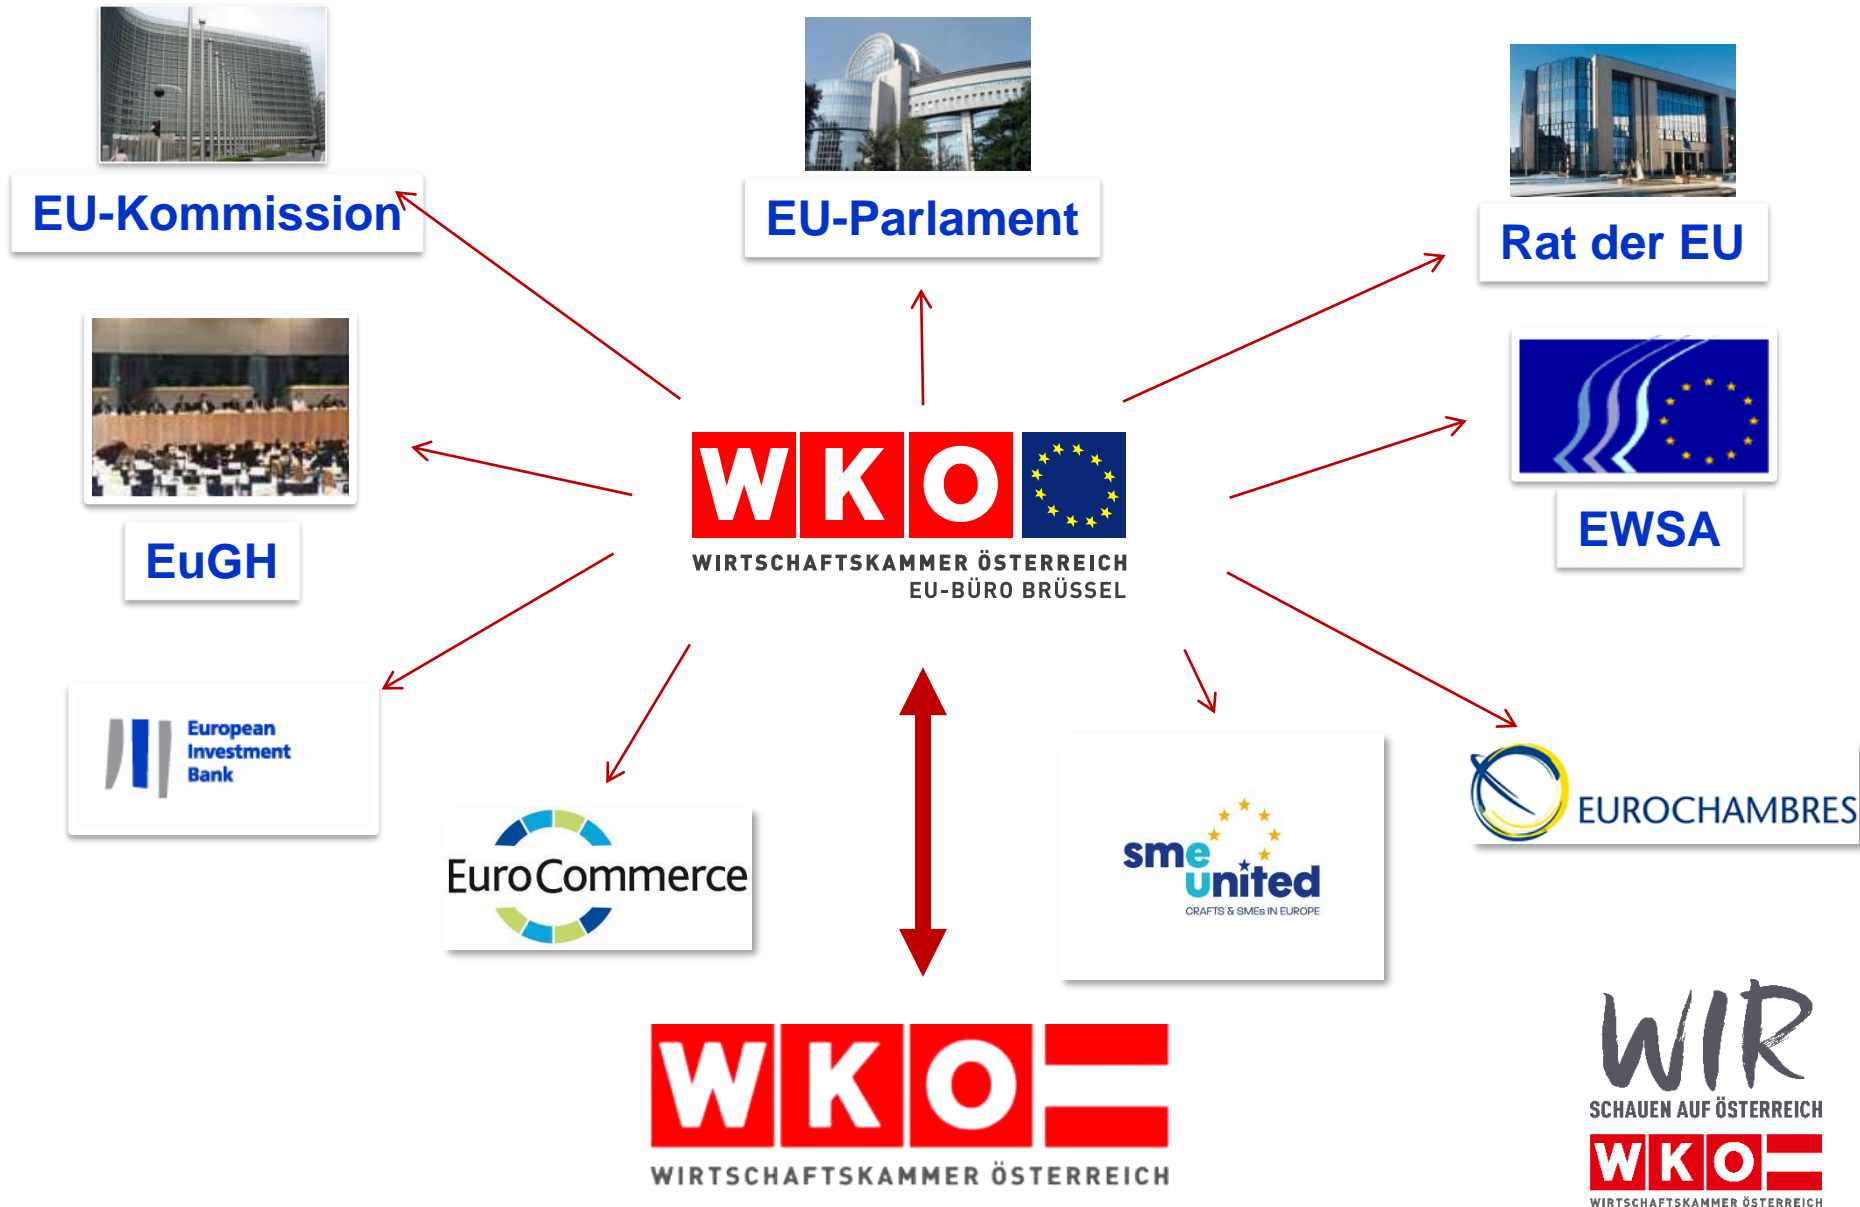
EU-Kommission

EU-Parlament

Rat der EU

EuGH

WKO

WIRTSCHAFTSKAMMER ÖSTERREICH
EU-BÜRO BRÜSSEL

EWSA

European Investment Bank

EuroCommerce

sme united
CRAFTS & SMEs IN EUROPE

EUROCHAMBRES

WKO
WIRTSCHAFTSKAMMER ÖSTERREICH

WIR
SCHAUEN AUF ÖSTERREICH
WKO
WIRTSCHAFTSKAMMER ÖSTERREICH